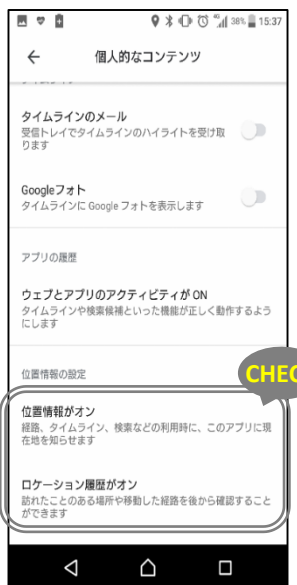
38% 15:37

個人的なコンテンツ

タイムラインのメール
受信トレイでタイムラインのハイライトを受け取ります

Googleフォト
タイムラインに Google フォトを表示します

アプリの履歴

ウェブとアプリのアクティビティが ON
タイムラインや検索候補といった機能が正しく動作するようにします

位置情報の設定

CHEC

位置情報がオン
経路、タイムライン、検索などの利用時に、このアプリに現在地を知らせます

ロケーション履歴がオン
訪れたことのある場所や移動した経路を後から確認することができます